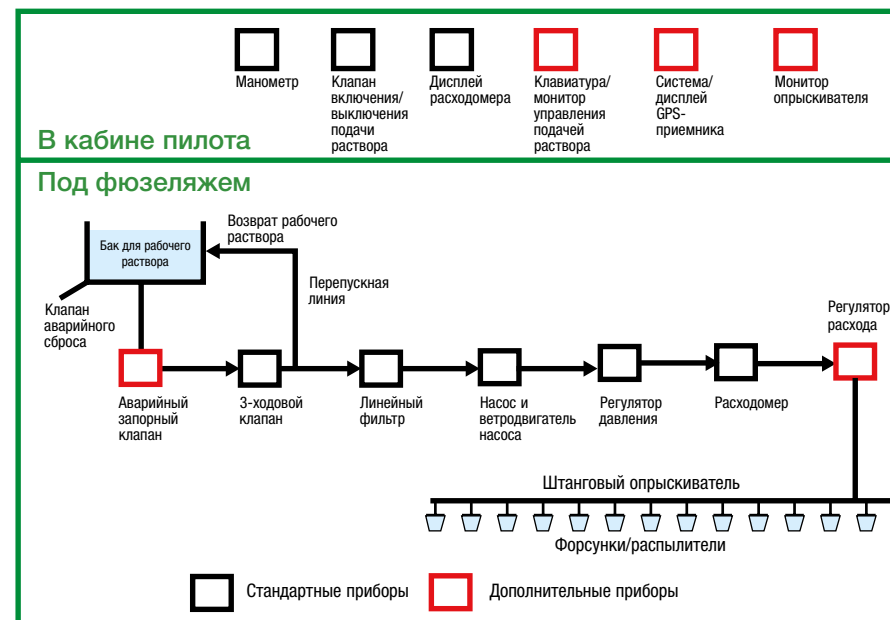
Манометр

Клапан включения/ выключения подачи раствора

Дисплей расходомера

Клавиатура/ монитор управления подачей раствора

Система/ дисплей GPS-приемника

Монитор опрыскивателя

В кабине пилота

Под фюзеляжем

Бак для рабочего раствора

Возврат рабочего раствора

Перепускная линия

Клапан аварийного сброса

Регулятор расхода

Аварийный запорный клапан

3-ходовой клапан

Линейный фильтр

Насос и ветродвигатель насоса

Регулятор давления

Расходомер

Штанговый опрыскиватель

Форсунки/распылители

Стандартные приборы

Дополнительные приборы